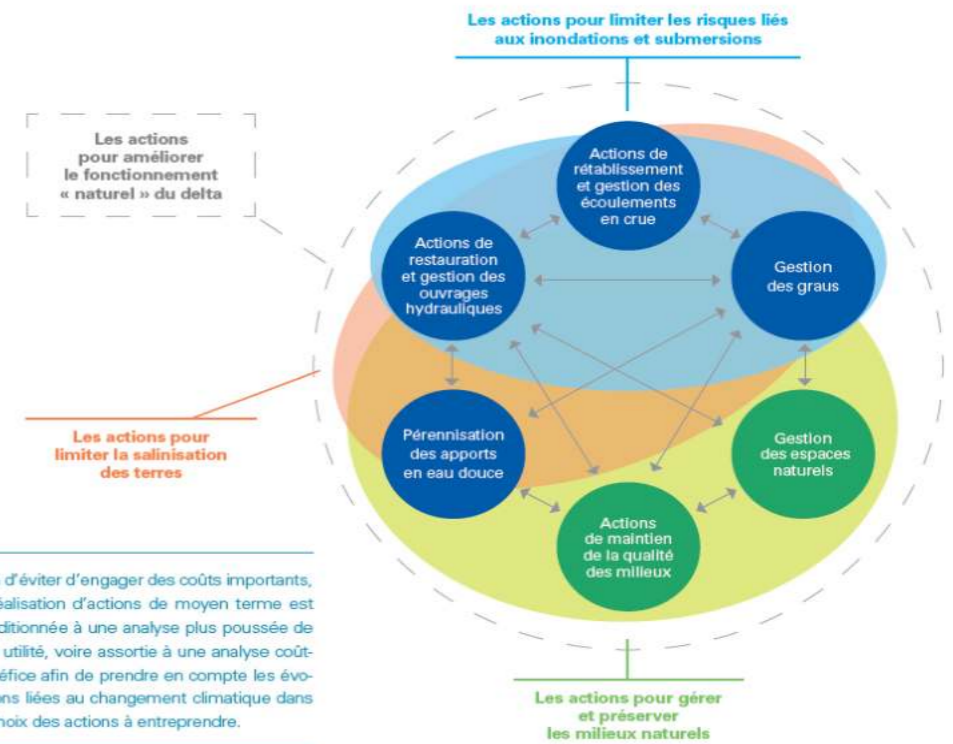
Les actions pour limiter les risques liés aux inondations et submersions

Les actions pour améliorer le fonctionnement « naturel » du delta

Actions de rétablissement et gestion des écoulements en crue

Actions de restauration et gestion des ouvrages hydrauliques

Gestion des graus

Pérennisation des apports en eau douce

Gestion des espaces naturels

Actions de maintien de la qualité des milieux

Les actions pour limiter la salinisation des terres

Les actions pour gérer et préserver les milieux naturels

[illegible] d'éviter d'engager des coûts importants, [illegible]éalisation d'actions de moyen terme est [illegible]ditionnée à une analyse plus poussée de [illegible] utilité, voire assortie à une analyse coût-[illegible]éfice afin de prendre en compte les évo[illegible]ons liées au changement climatique dans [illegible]hoix des actions à entreprendre.